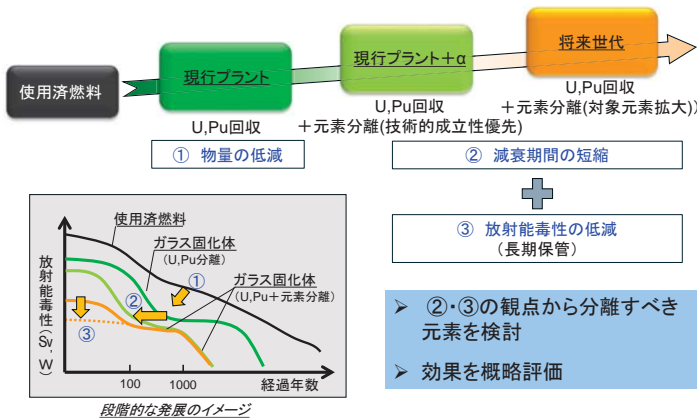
使用済燃料

現行プラント

U,Pu回収

現行プラント＋α

U,Pu回収
＋元素分離(技術的成立性優先)

将来世代

U,Pu回収
＋元素分離(対象元素拡大)

① 物量の低減

② 減衰期間の短縮

③ 放射能毒性の低減
(長期保管)

放射能毒性(Sv/W)

使用済燃料

ガラス固化体
(U,Pu分離)

ガラス固化体
(U,Pu＋元素分離)

①

②

③

100

1000

経過年数

段階的な発展のイメージ

➢ ②･③の観点から分離すべき元素を検討

➢ 効果を概略評価